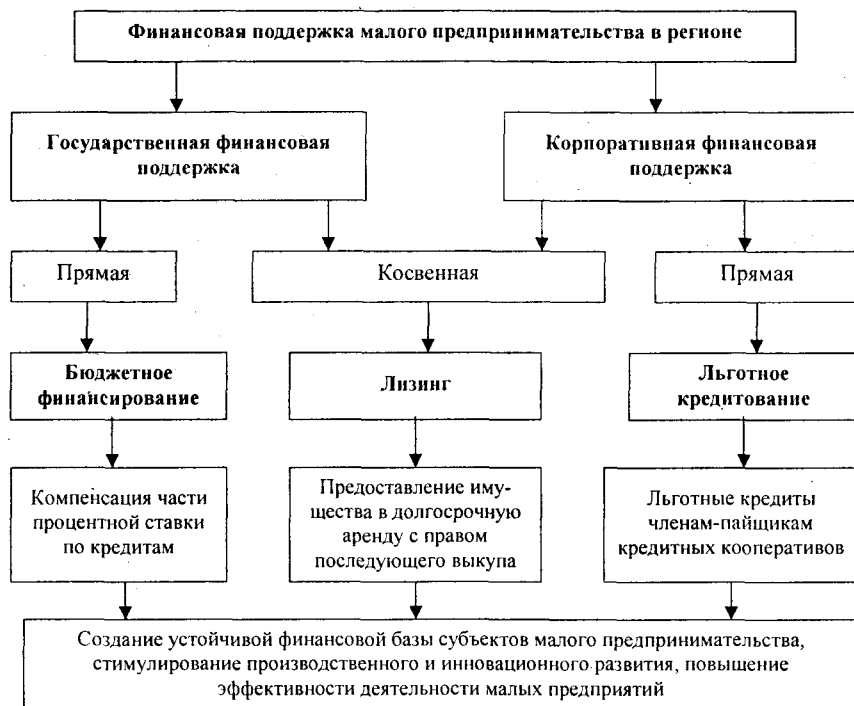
Финансовая поддержка малого предпринимательства в регионе

Государственная финансовая поддержка

Корпоративная финансовая поддержка

Прямая

Косвенная

Прямая

Бюджетное финансирование

Лизинг

Льготное кредитование

Компенсация части процентной ставки по кредитам

Предоставление имущества в долгосрочную аренду с правом последующего выкупа

Льготные кредиты членам-пайщикам кредитных кооперативов

Создание устойчивой финансовой базы субъектов малого предпринимательства, стимулирование производственного и инновационного развития, повышение эффективности деятельности малых предприятий